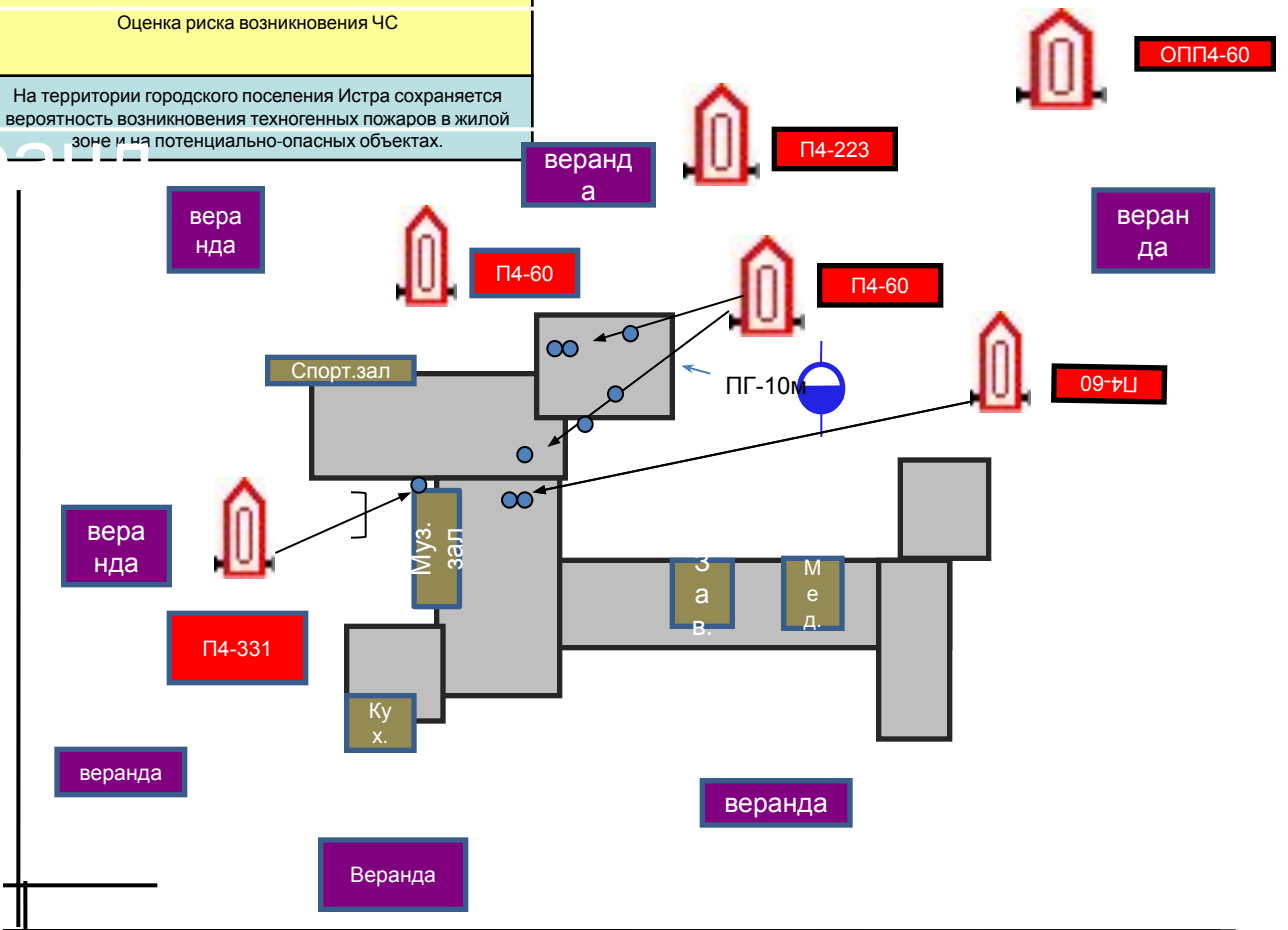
Оценка риска возникновения ЧС

На территории городского поселения Истра сохраняется вероятность возникновения техногенных пожаров в жилой зоне и на потенциально-опасных объектах.

ОПП4-60

П4-223

веранда

веранда

веранда

П4-60

П4-60

П4-60

Спорт.зал

ПГ-10м

веранда

Муз. зал

Зав.

Мед.

П4-331

Кух.

веранда

веранда

Веранда